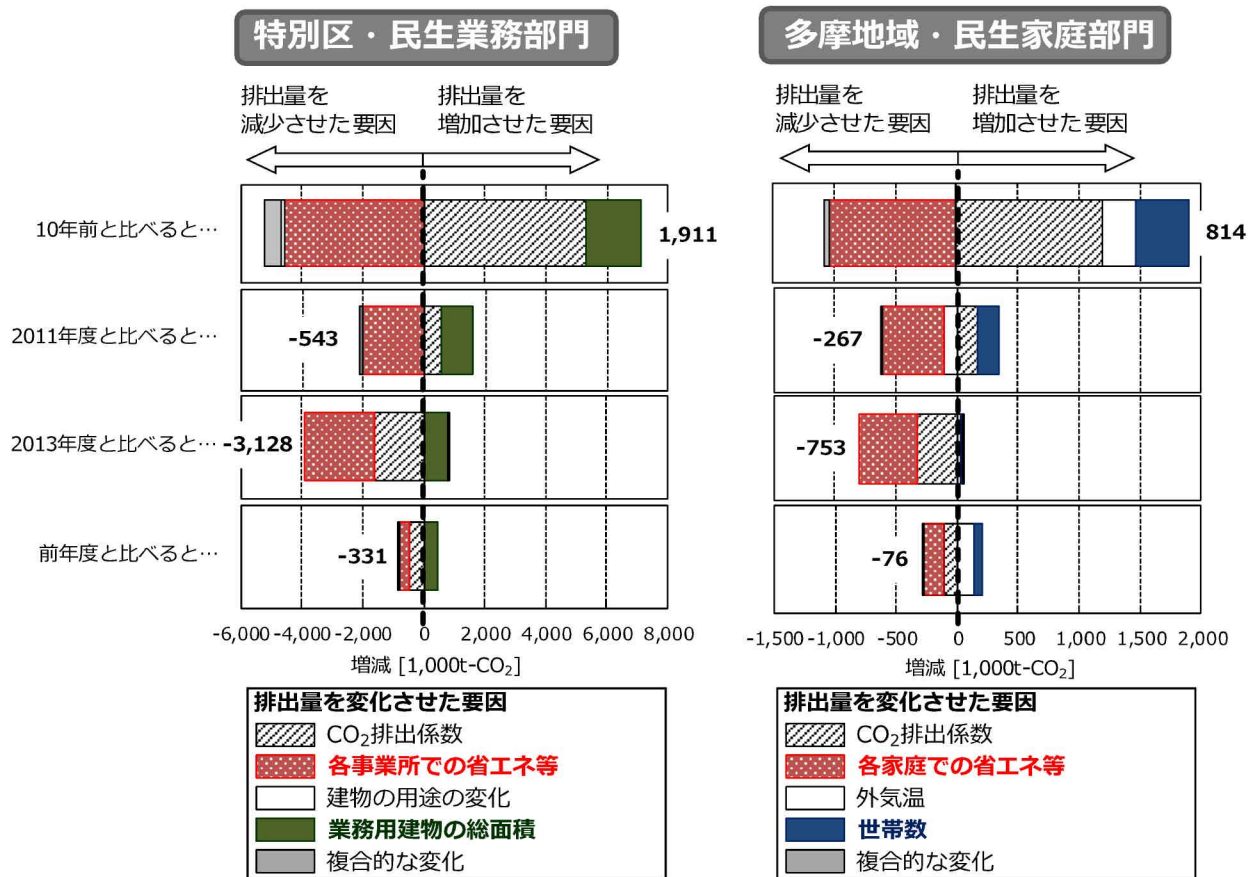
特別区・民生業務部門

排出量を減少させた要因

排出量を増加させた要因

10年前と比べると…

1,911

2011年度と比べると…

-543

2013年度と比べると…

-3,128

前年度と比べると…

-331

-6,000 -4,000 -2,000 0 2,000 4,000 6,000 8,000

増減 [1,000t-$CO_2$]

排出量を変化させた要因

$CO_2$排出係数

各事業所での省エネ等

建物の用途の変化

業務用建物の総面積

複合的な変化

多摩地域・民生家庭部門

排出量を減少させた要因

排出量を増加させた要因

814

-267

-753

-76

-1,500 -1,000 -500 0 500 1,000 1,500 2,000

増減 [1,000t-$CO_2$]

排出量を変化させた要因

$CO_2$排出係数

各家庭での省エネ等

外気温

世帯数

複合的な変化